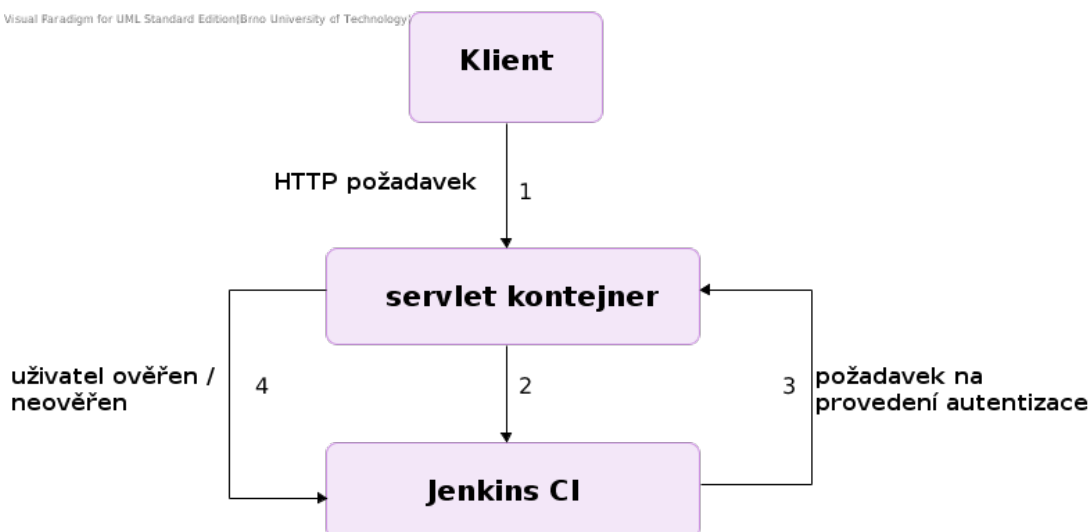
Visual Paradigm for UML Standard Edition(Brno University of Technology)

Klient

HTTP požadavek

1

servlet kontejner

uživatel ověřen / neověřen

4

2

3

požadavek na provedení autentizace

Jenkins CI